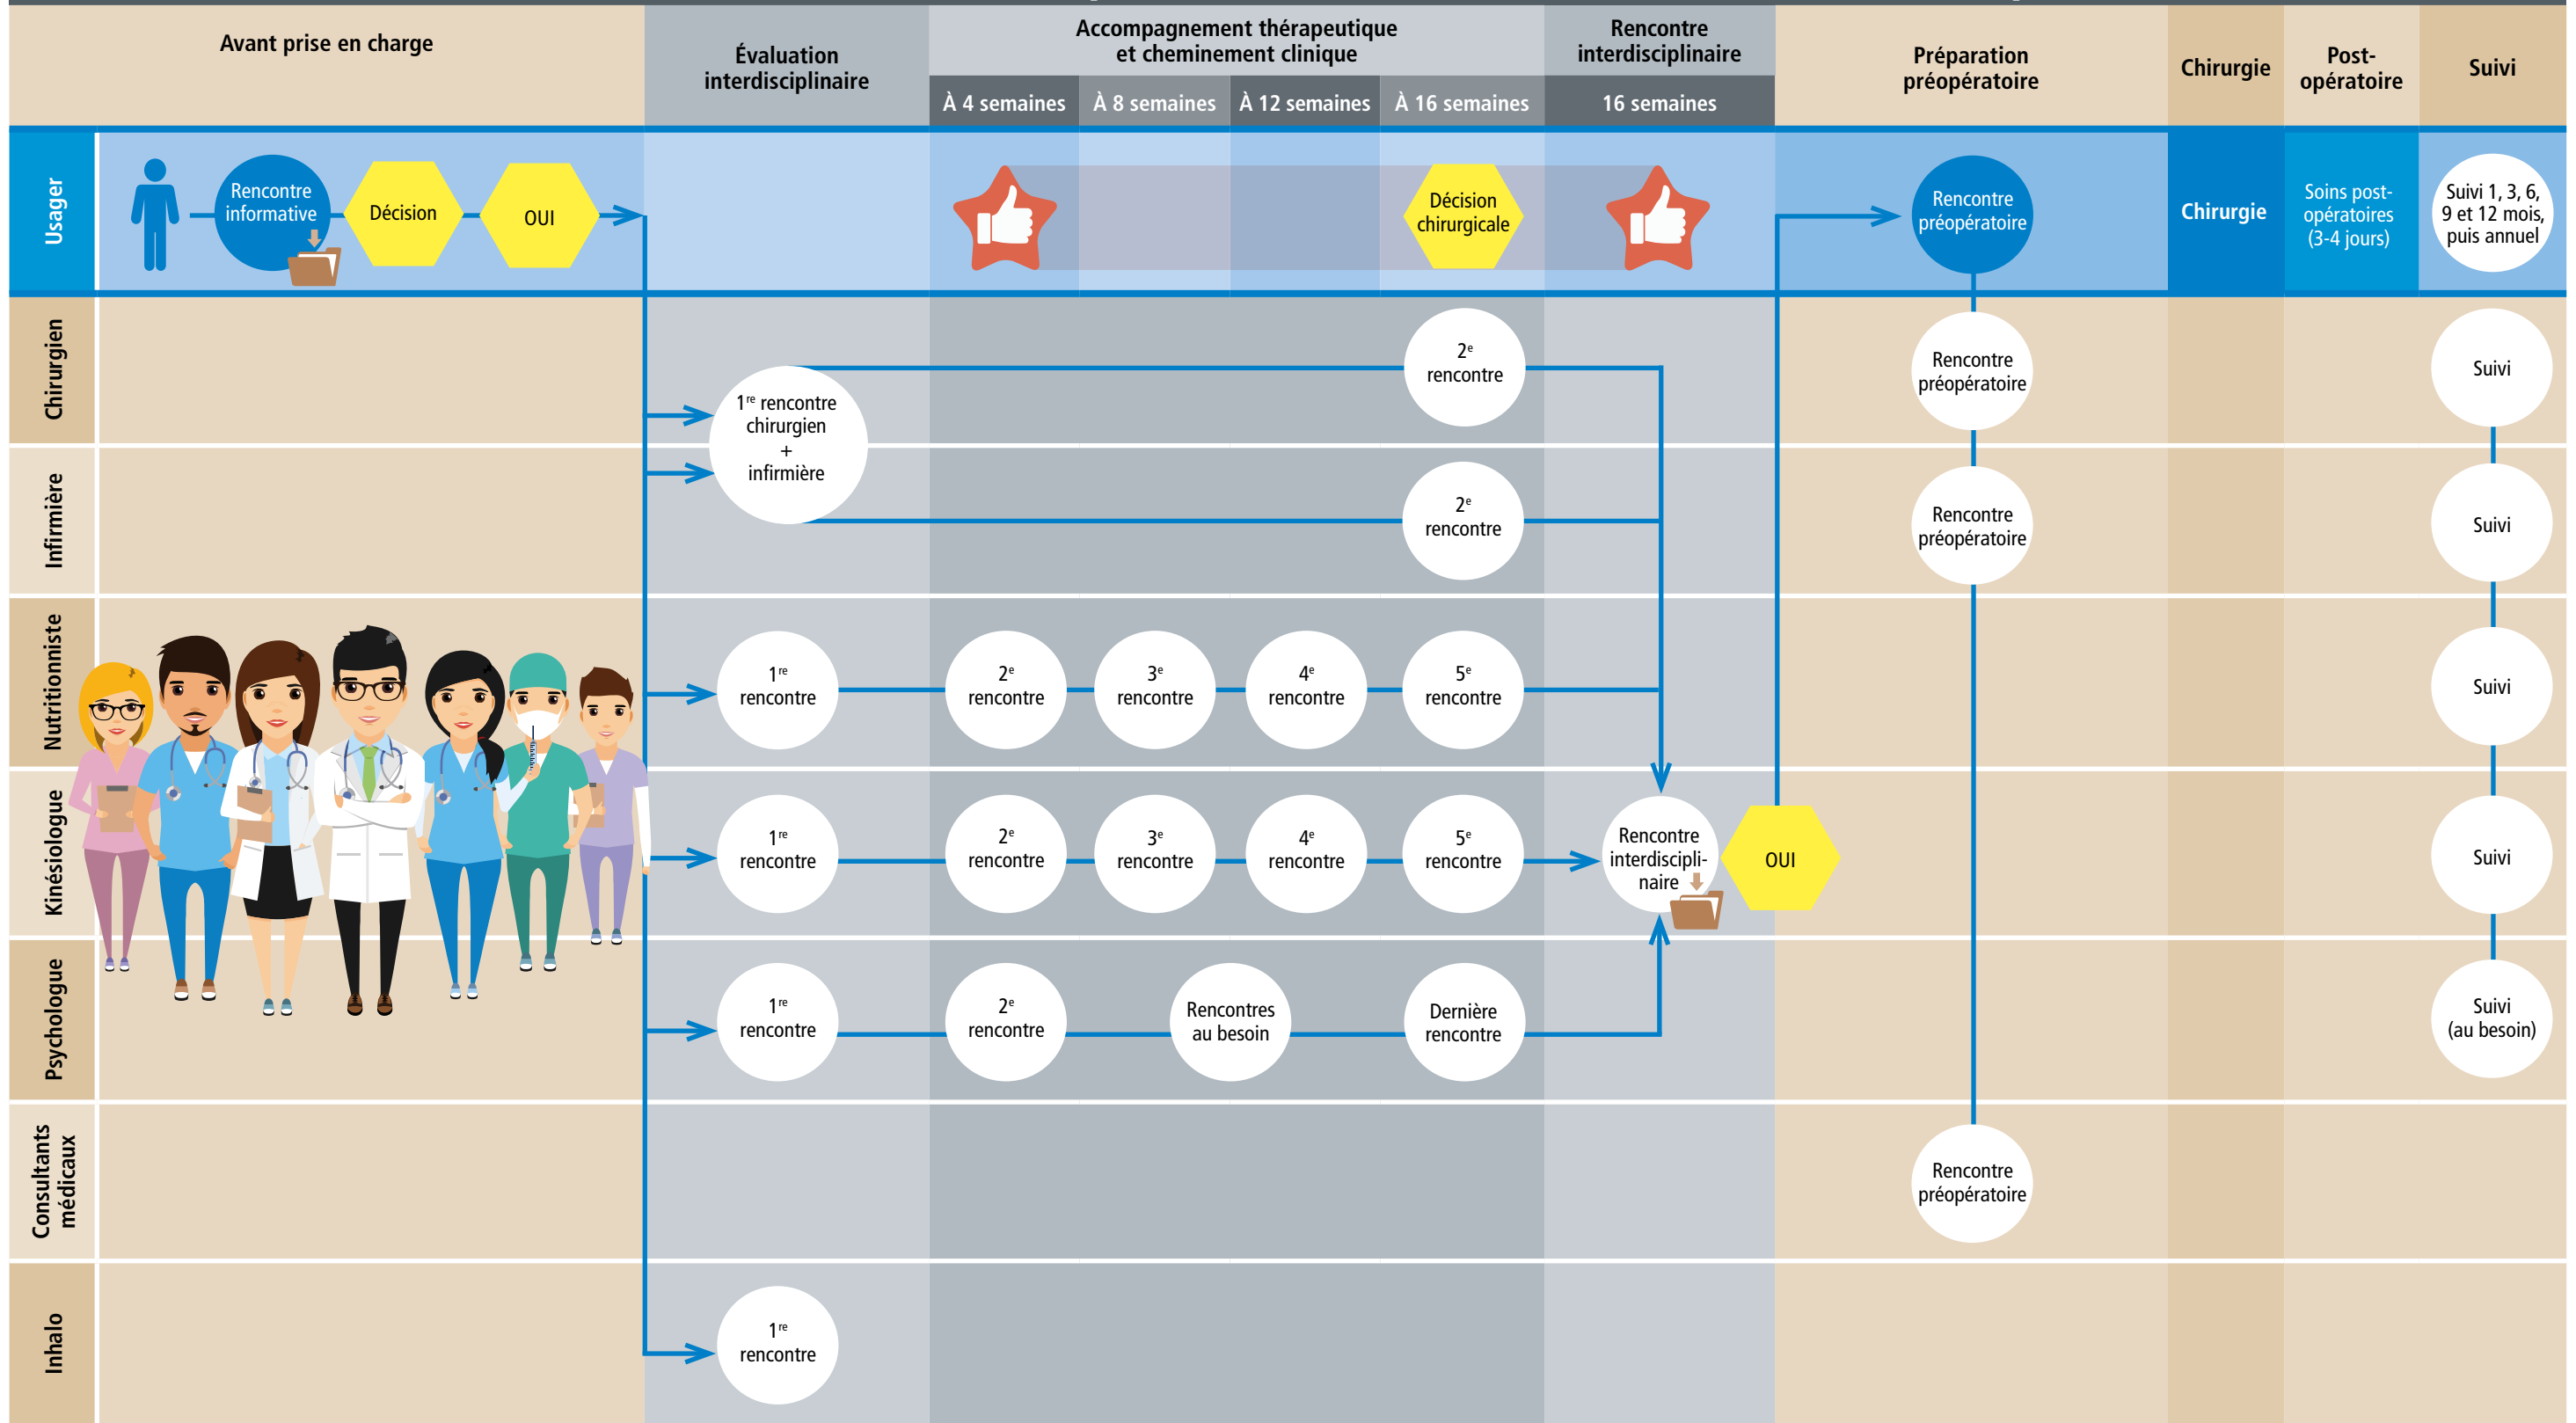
Avant prise en charge

Évaluation interdisciplinaire

Accompagnement thérapeutique et cheminement clinique

À 4 semaines | À 8 semaines | À 12 semaines | À 16 semaines

Rencontre interdisciplinaire

16 semaines

Préparation préopératoire

Chirurgie

Post-opératoire

Suivi

Usager

Rencontre informative

Décision

OUI

Décision chirurgicale

Rencontre préopératoire

Chirurgie

Soins post-opératoires (3-4 jours)

Suivi 1, 3, 6, 9 et 12 mois, puis annuel

Chirurgien

1$^{re}$ rencontre chirurgien + infirmière

2$^{e}$ rencontre

Rencontre préopératoire

Suivi

Infirmière

2$^{e}$ rencontre

Rencontre préopératoire

Suivi

Nutritionniste

1$^{re}$ rencontre

2$^{e}$ rencontre

3$^{e}$ rencontre

4$^{e}$ rencontre

5$^{e}$ rencontre

Suivi

Kinésiologue

1$^{re}$ rencontre

2$^{e}$ rencontre

3$^{e}$ rencontre

4$^{e}$ rencontre

5$^{e}$ rencontre

Rencontre interdiscipli-naire

OUI

Suivi

Psychologue

1$^{re}$ rencontre

2$^{e}$ rencontre

Rencontres au besoin

Dernière rencontre

Suivi (au besoin)

Consultants médicaux

Rencontre préopératoire

Inhalo

1$^{re}$ rencontre